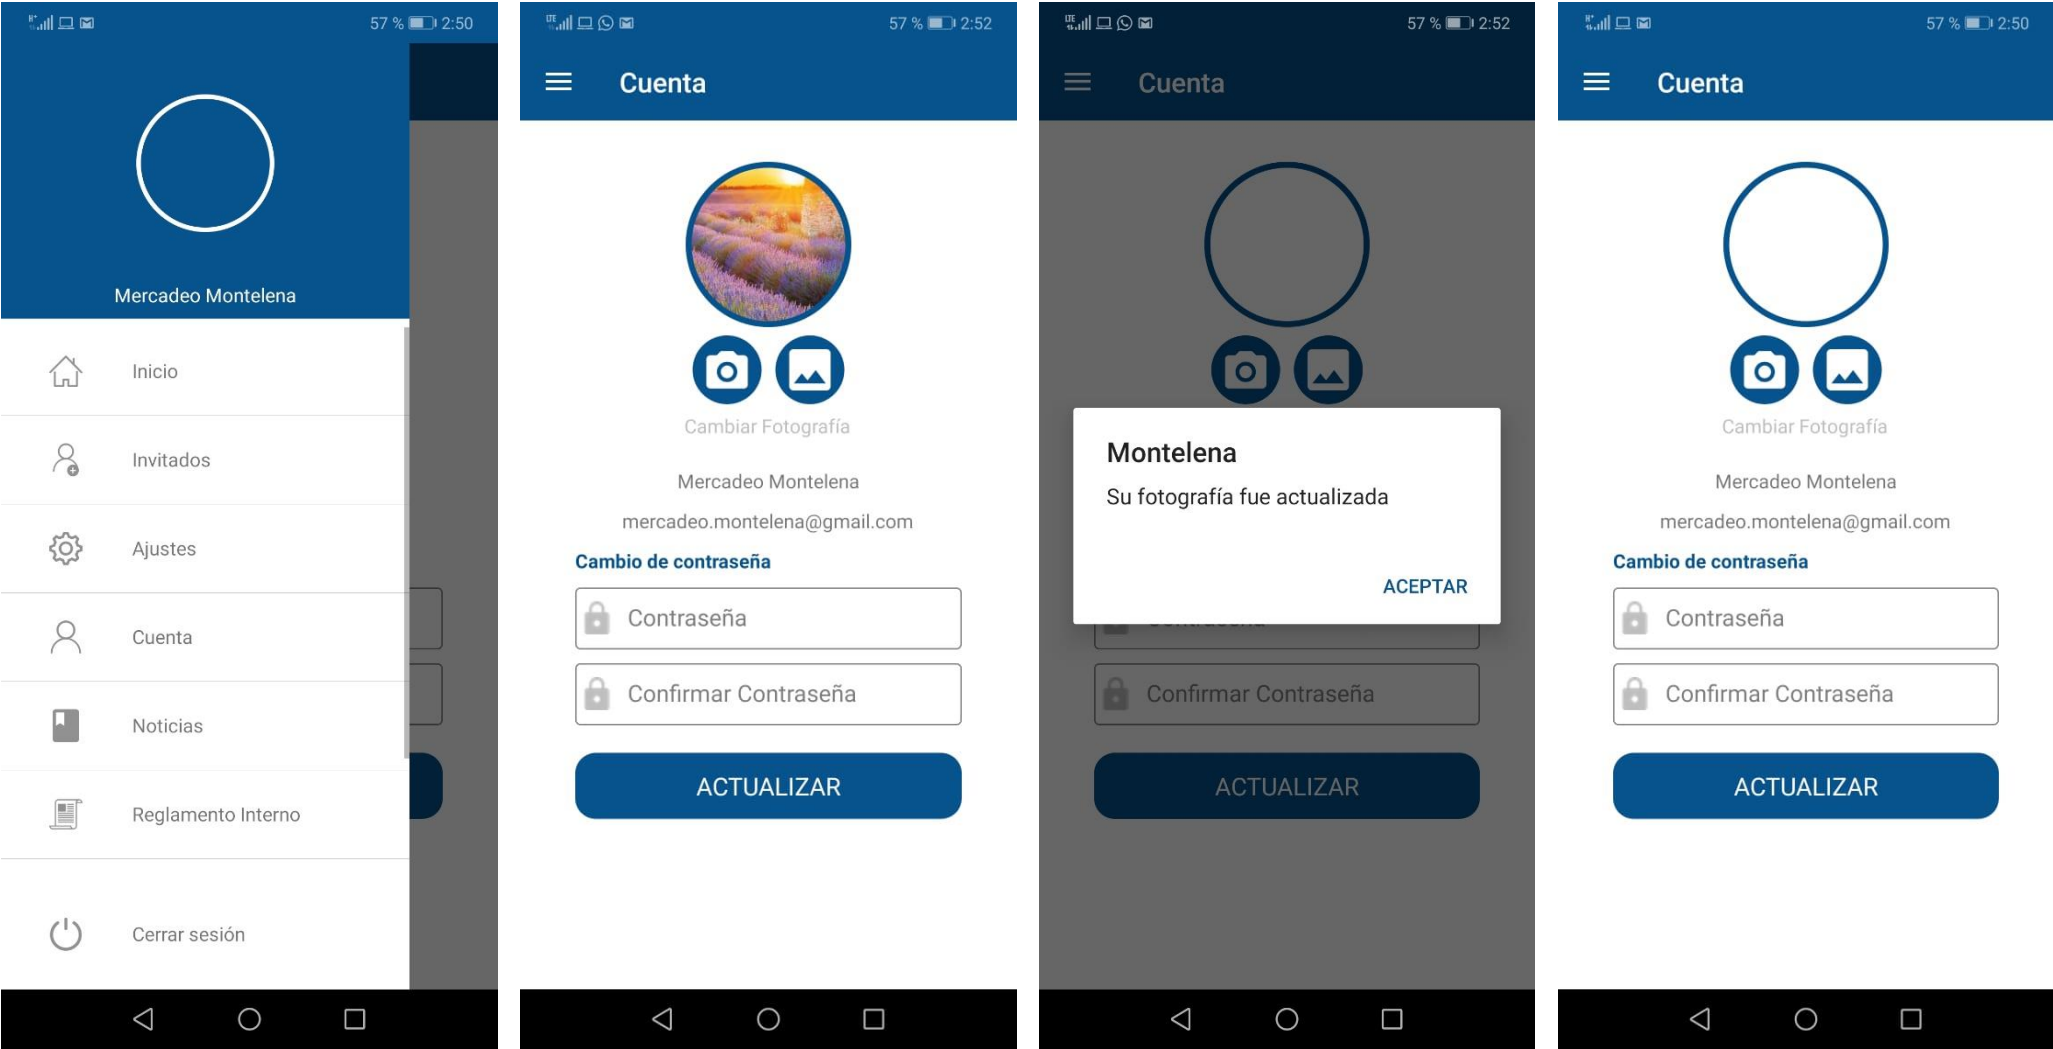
57 % 2:50

Mercadeo Montelena

Inicio

Invitados

Ajustes

Cuenta

Noticias

Reglamento Interno

Cerrar sesión

57 % 2:52

Cuenta

Cambiar Fotografía

Mercadeo Montelena

mercadeo.montelena@gmail.com

Cambio de contraseña

Contraseña

Confirmar Contraseña

ACTUALIZAR

57 % 2:52

Cuenta

Montelena

Su fotografía fue actualizada

ACEPTAR

Confirmar Contraseña

ACTUALIZAR

57 % 2:50

Cuenta

Cambiar Fotografía

Mercadeo Montelena

mercadeo.montelena@gmail.com

Cambio de contraseña

Contraseña

Confirmar Contraseña

ACTUALIZAR